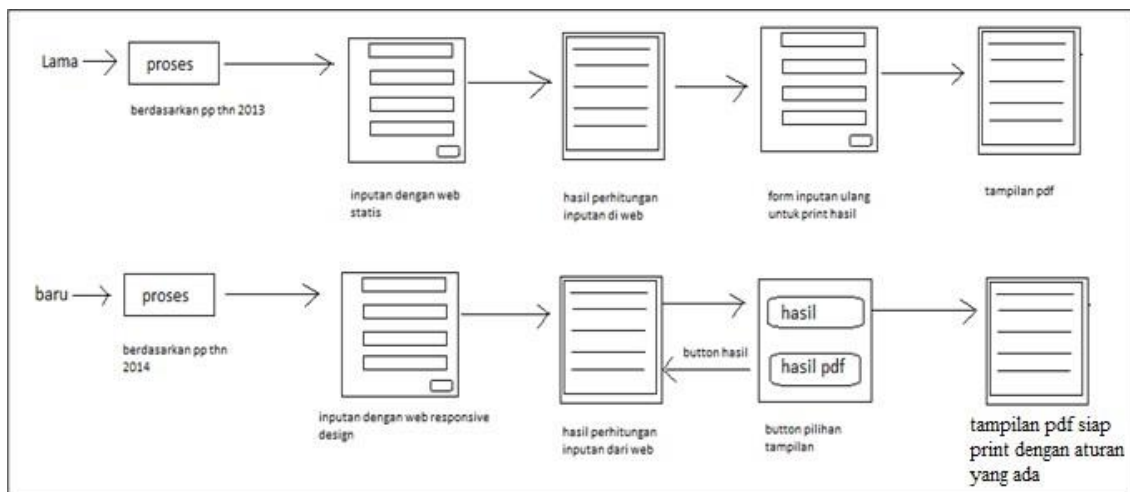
Lama

proses

berdasarkan pp thn 2013

inputan dengan web statis

hasil perhitungan inputan di web

form inputan ulang untuk print hasil

tampilan pdf

baru

proses

berdasarkan pp thn 2014

inputan dengan web responsive design

hasil perhitungan inputan dari web

hasil

hasil pdf

button hasil

button pilihan tampilan

tampilan pdf siap print dengan aturan yang ada